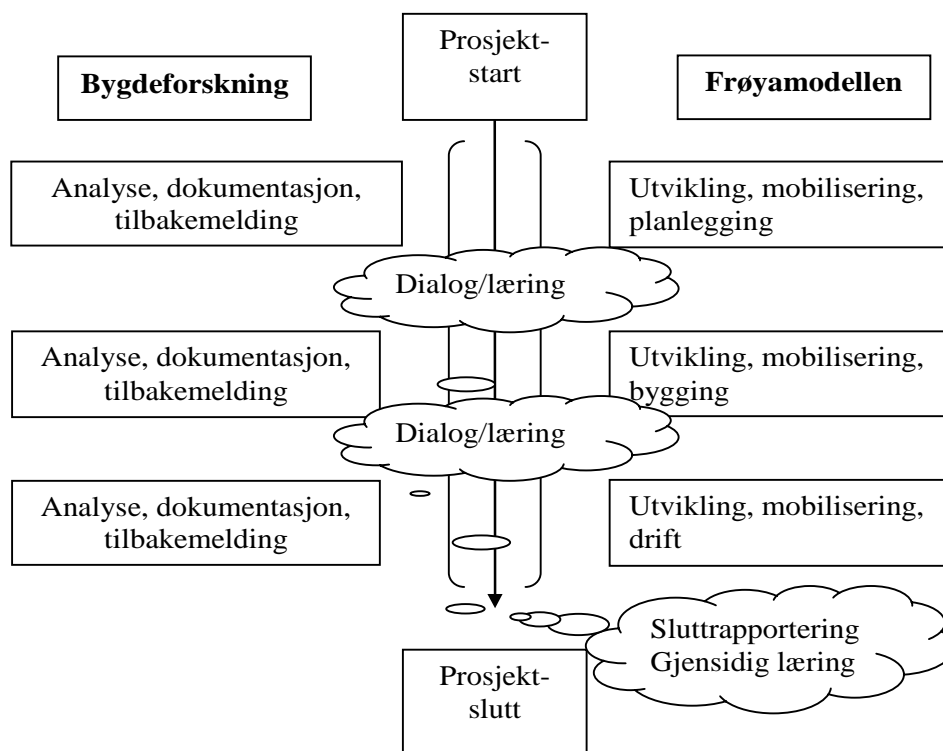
Bygdeforskning

Prosjekt-
start

Frøyamodellen

Analyse, dokumentasjon, tilbakemelding

Utvikling, mobilisering, planlegging

Dialog/læring

Analyse, dokumentasjon, tilbakemelding

Utvikling, mobilisering, bygging

Dialog/læring

Analyse, dokumentasjon, tilbakemelding

Utvikling, mobilisering, drift

Sluttrapportering
Gjensidig læring

Prosjekt-
slutt